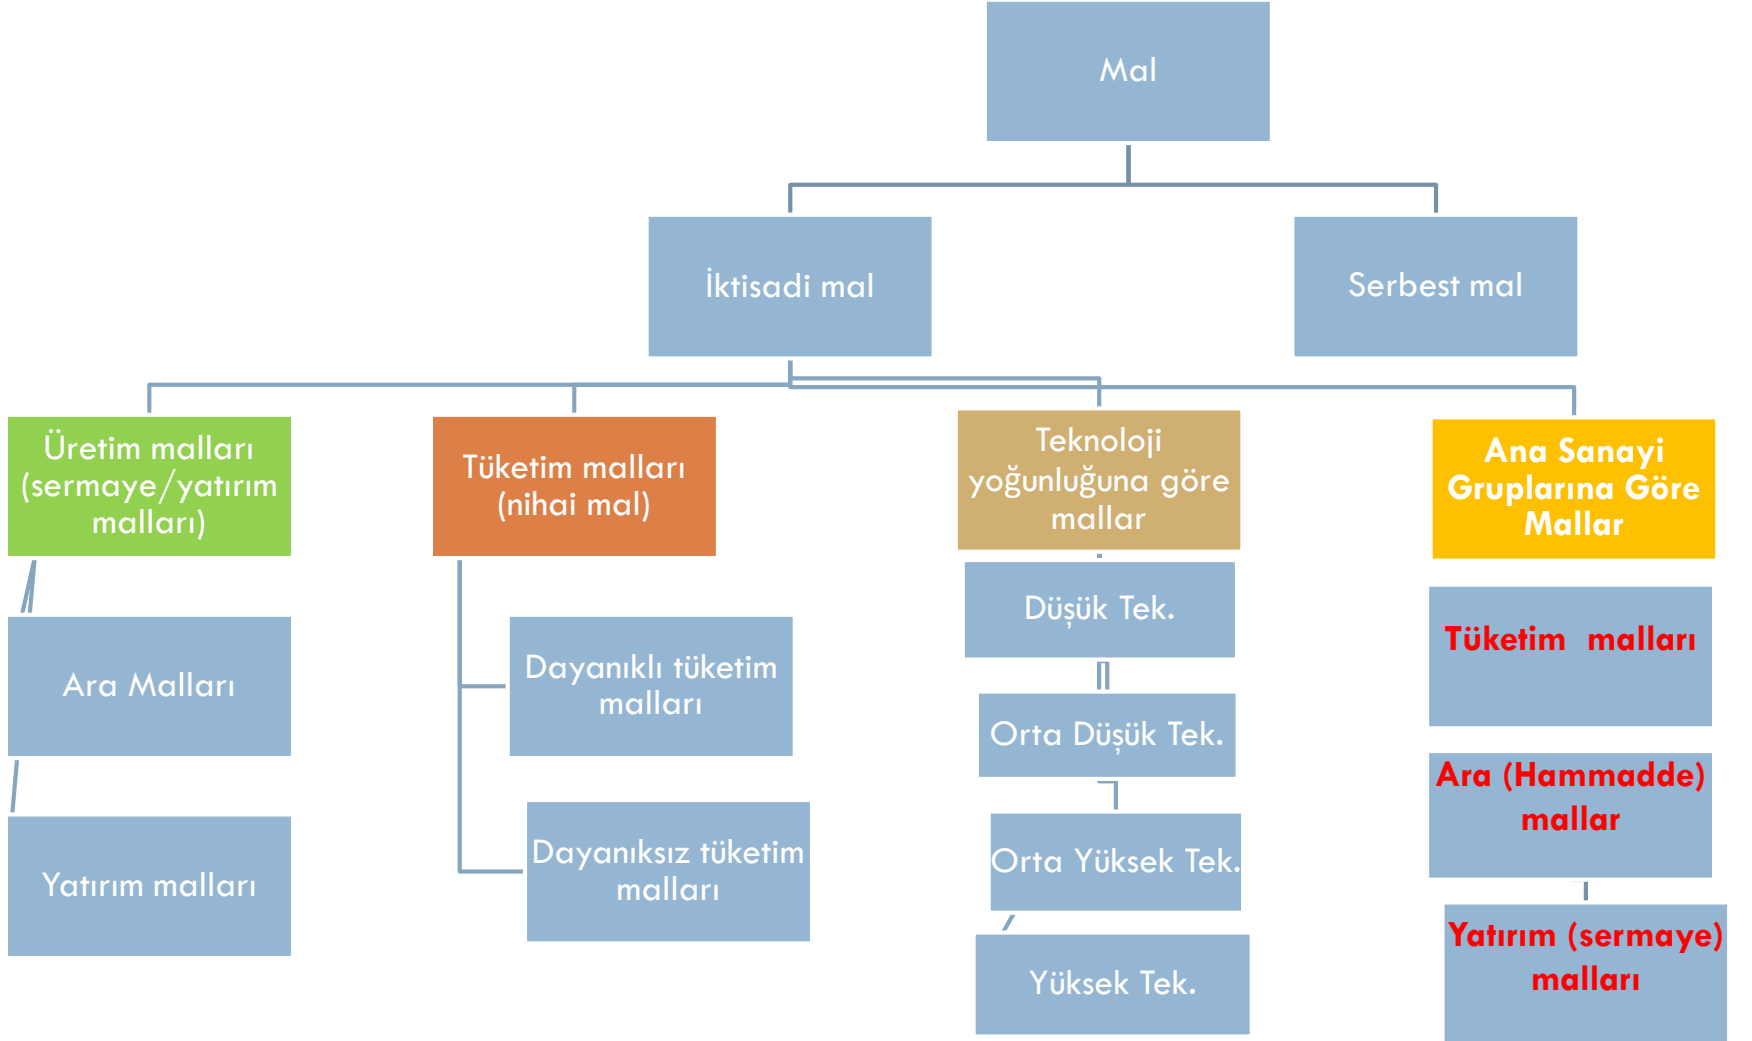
Mal

İktisadi mal

Serbest mal

Üretim malları (sermaye/yatırım malları)

Ara Malları

Yatırım malları

Tüketim malları (nihai mal)

Dayanıklı tüketim malları

Dayanıksız tüketim malları

Teknoloji yoğunluğuna göre mallar

Düşük Tek.

Orta Düşük Tek.

Orta Yüksek Tek.

Yüksek Tek.

Ana Sanayi Gruplarına Göre Mallar

Tüketim malları

Ara (Hammadde) mallar

Yatırım (sermaye) malları